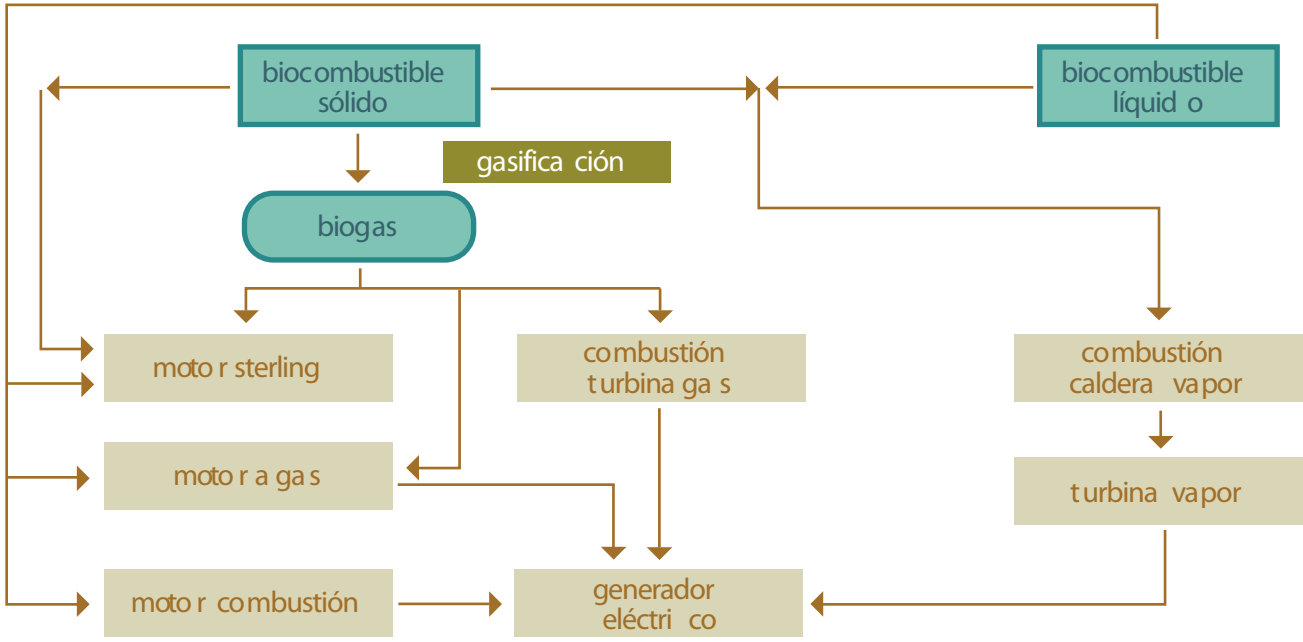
biocombustible sólido

biocombustible líquid o

gasifica ción

biogas

moto r sterling

combustión t urbina ga s

combustión caldera vapor

moto r a ga s

t urbina vapor

moto r combustión

generador eléctri co